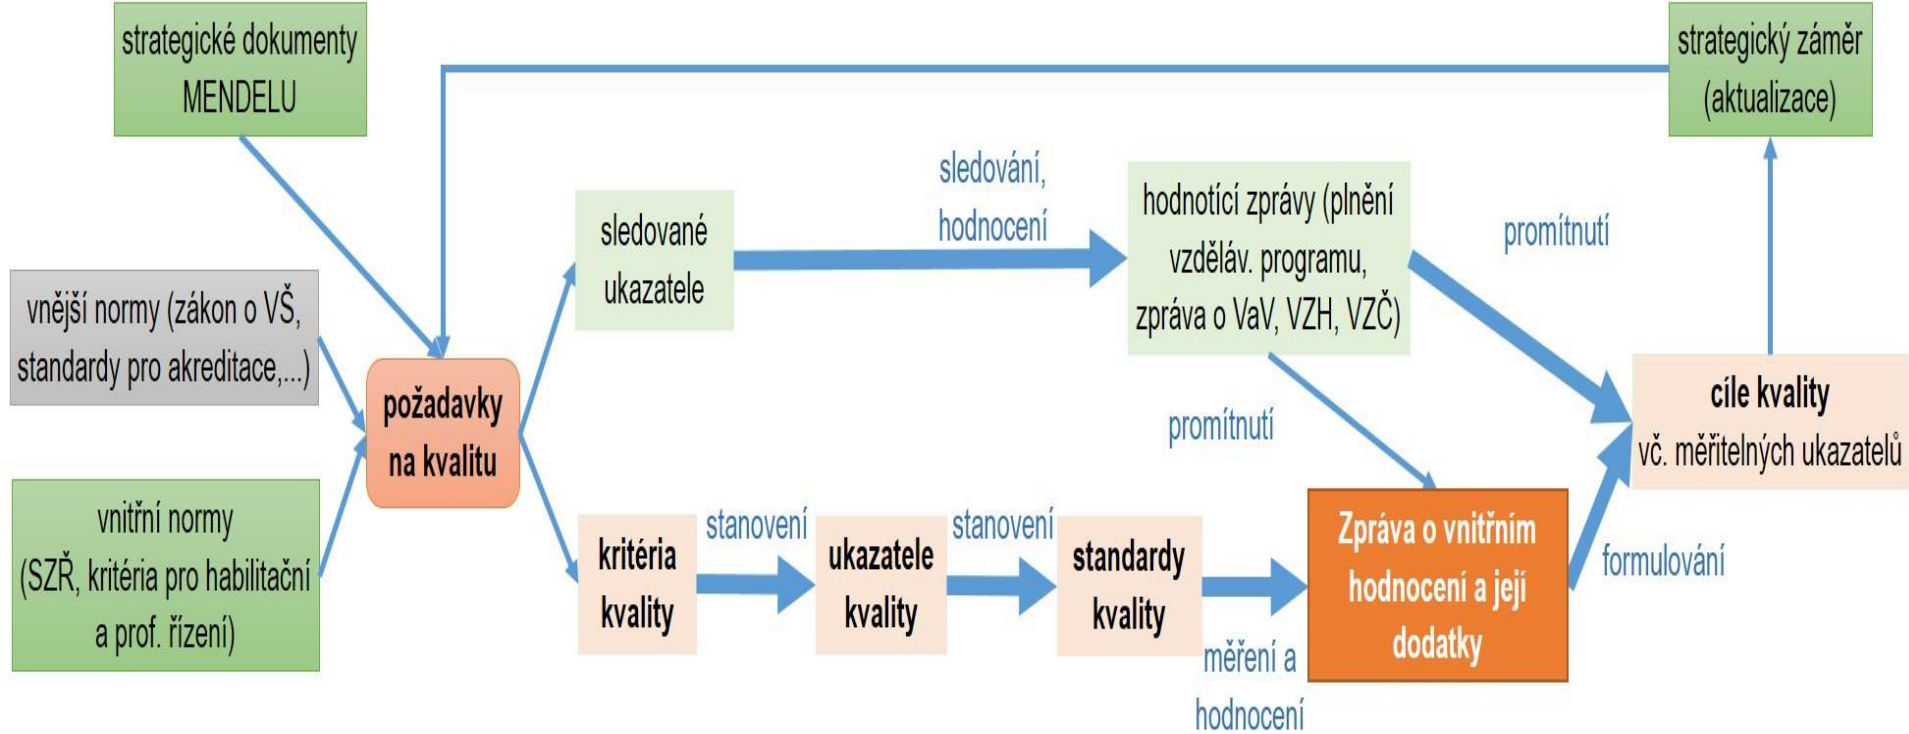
strategické dokumenty MENDELU

strategický záměr (aktualizace)

vnější normy (zákon o VŠ, standardy pro akreditace,...)

vnitřní normy (SZŘ, kritéria pro habilitační a prof. řízení)

požadavky na kvalitu

sledované ukazatele

sledování, hodnocení

hodnotící zprávy (plnění vzděláv. programu, zpráva o VaV, VZH, VZČ)

promítnutí

promítnutí

cíle kvality vč. měřitelných ukazatelů

kritéria kvality

stanovení

ukazatele kvality

stanovení

standardy kvality

měření a hodnocení

Zpráva o vnitřním hodnocení a její dodatky

formulování